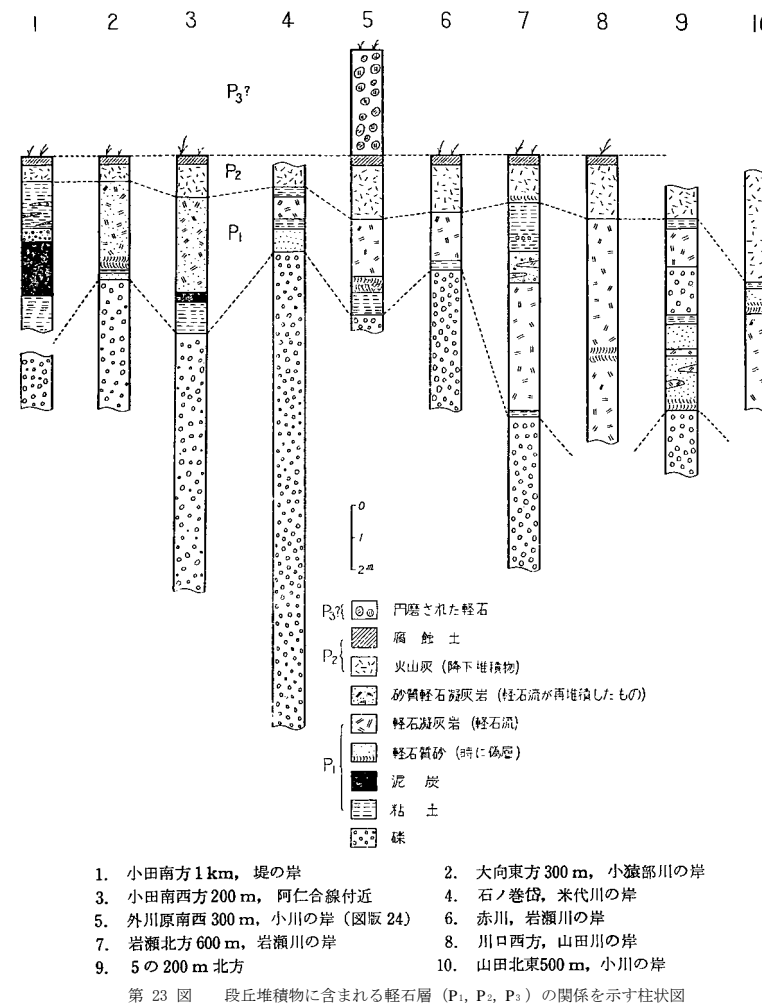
1 2 3 4 5 6 7 8 9 10

$P_3$?

$P_2$

$P_1$

0

1

2 m

$P_3$? 円磨された軽石

$P_2$ 腐蝕土

火山灰（降下堆積物）

砂質軽石凝灰岩（軽石流が再堆積したもの）

$P_1$ 軽石凝灰岩（軽石流）

軽石質砂（時に偽層）

泥炭

粘土

礫

1. 小田南方 1 km，堤の岸
2. 大向東方 300 m，小猿部川の岸
3. 小田南西方 200 m，阿仁合線付近
4. 石ノ巻岱，米代川の岸
5. 外川原南西 300 m，小川の岸（図版 24）
6. 赤川，岩瀬川の岸
7. 岩瀬北方 600 m，岩瀬川の岸
8. 川口西方，山田川の岸
9. 5 の 200 m 北方
10. 山田北東500 m，小川の岸

第 23 図　段丘堆積物に含まれる軽石層（$P_1$, $P_2$, $P_3$）の関係を示す柱状図